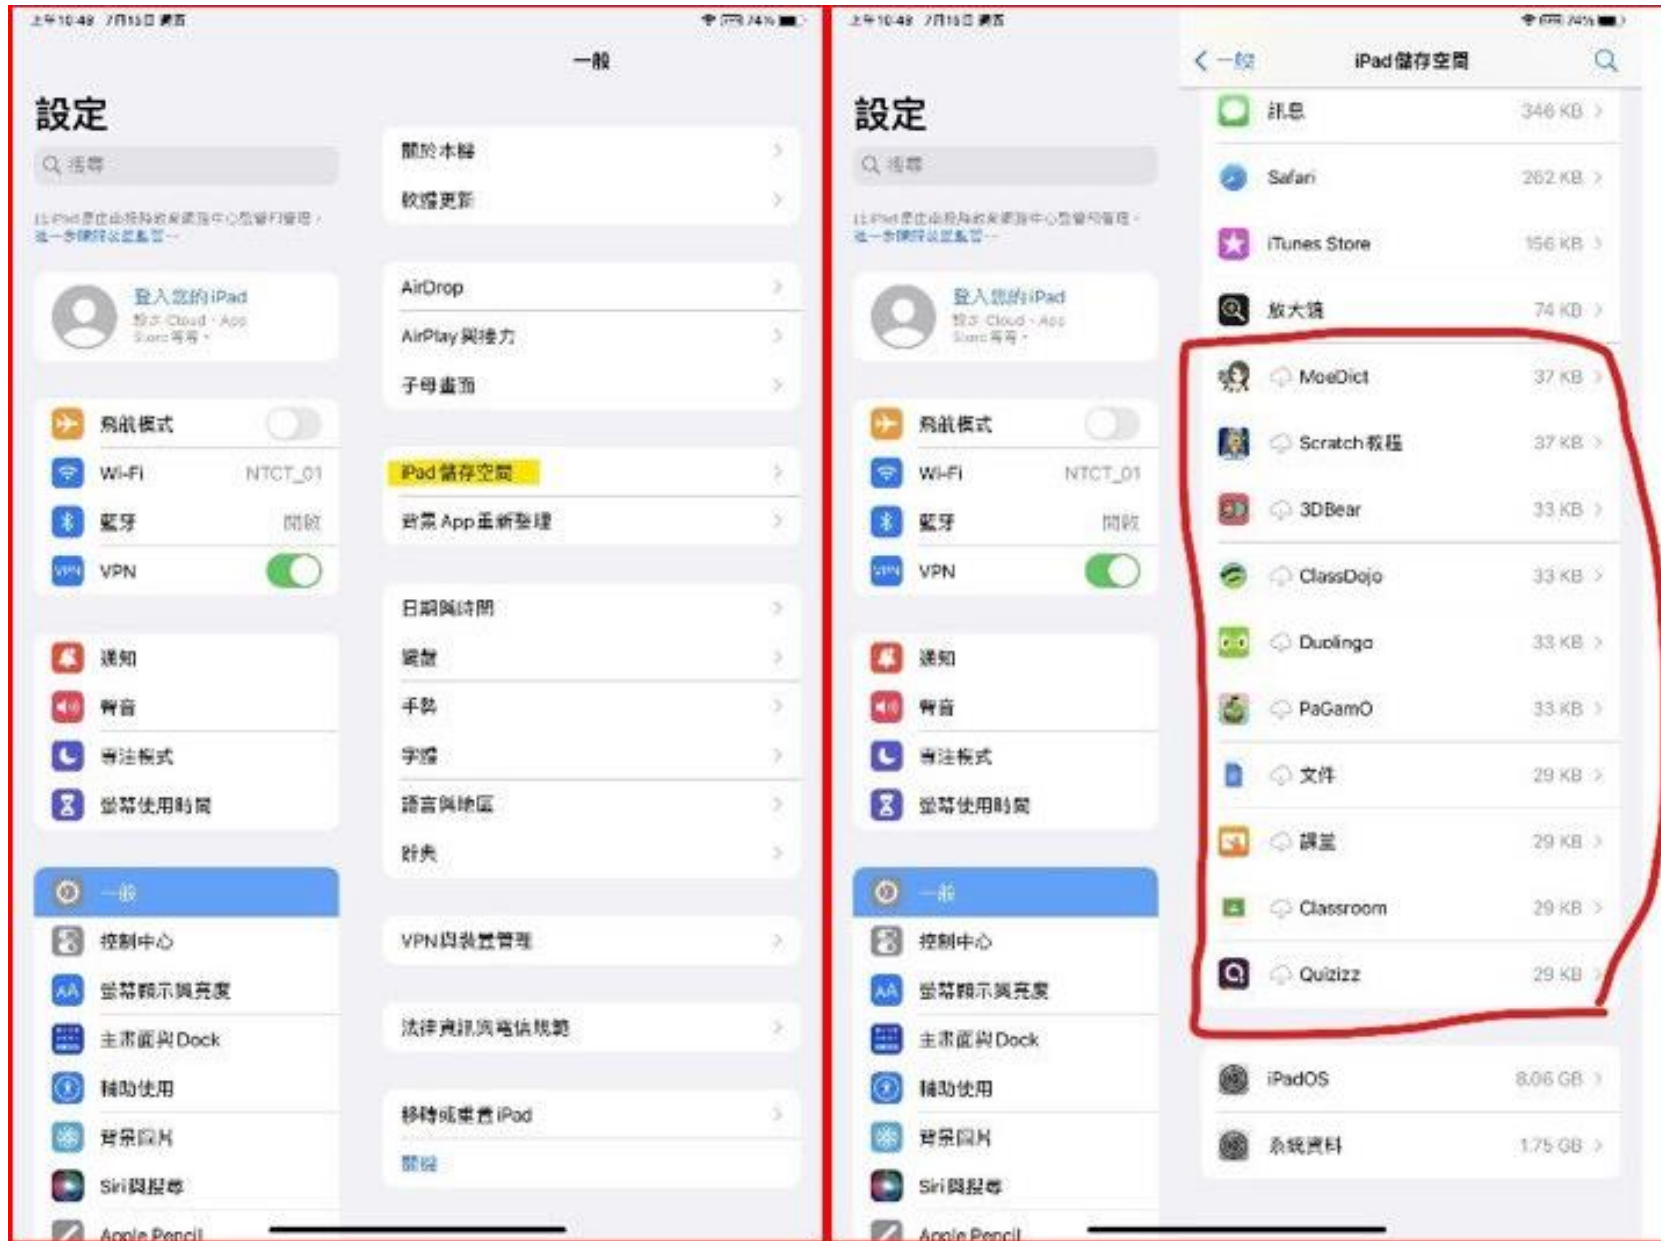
上午10:48 7月15日 週五

74%

設定

搜尋

此iPad是由臺灣教育雲服務中心監督和管理。進一步瞭解裝置監管⋯

登入您的iPad

設定iCloud、App Store等等。

飛航模式

Wi-Fi NTCT_01

藍牙 開啟

VPN

通知

聲音

專注模式

螢幕使用時間

一般

控制中心

螢幕顯示與亮度

主畫面與Dock

輔助使用

背景圖片

Siri與搜尋

Apple Pencil

一般

關於本機

軟體更新

AirDrop

AirPlay與接力

子母畫面

iPad儲存空間

背景App重新整理

日期與時間

鍵盤

手勢

字體

語言與地區

辭典

VPN與裝置管理

法律資訊與電信規範

移轉或重置iPad

關機

上午10:48 7月15日 週五

74%

設定

搜尋

此iPad是由臺灣教育雲服務中心監督和管理。進一步瞭解裝置監管⋯

登入您的iPad

設定iCloud、App Store等等。

飛航模式

Wi-Fi NTCT_01

藍牙 開啟

VPN

通知

聲音

專注模式

螢幕使用時間

一般

控制中心

螢幕顯示與亮度

主畫面與Dock

輔助使用

背景圖片

Siri與搜尋

Apple Pencil

< 一般 iPad儲存空間

訊息 346 KB

Safari 262 KB

iTunes Store 156 KB

放大鏡 74 KB

MoeDict 37 KB

Scratch教程 37 KB

3DBear 33 KB

ClassDojo 33 KB

Duolingo 33 KB

PaGamO 33 KB

文件 29 KB

課堂 29 KB

Classroom 29 KB

Quizizz 29 KB

iPadOS 8.06 GB

系統資料 1.75 GB